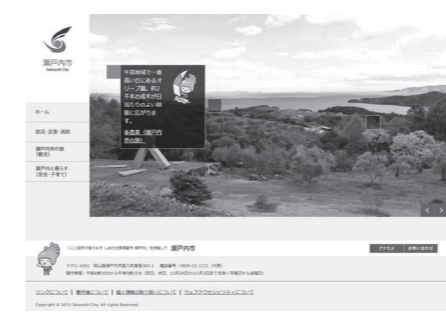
瀬戸内市
Setouchi City

ホーム

防災・救急・消防

瀬戸内市の魅力

瀬戸内市に暮らす（定住・子育て）

牛窓地域で一番
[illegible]
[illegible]
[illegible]
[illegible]

多数蒐（瀬戸内市の風）

瀬戸内市

アクセス

お問い合わせ

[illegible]

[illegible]

Copyright © 2015 Setouchi City. All rights Reserved.